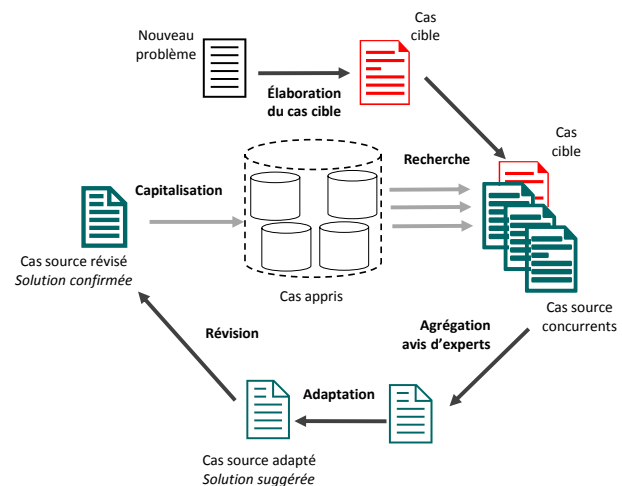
Nouveau problème

Cas cible

Élaboration du cas cible

Cas cible

Recherche

Capitalisation

Cas source révisé
*Solution confirmée*

Cas appris

Cas source concurrents

Révision

Agrégation avis d'experts

Adaptation

Cas source adapté
*Solution suggérée*